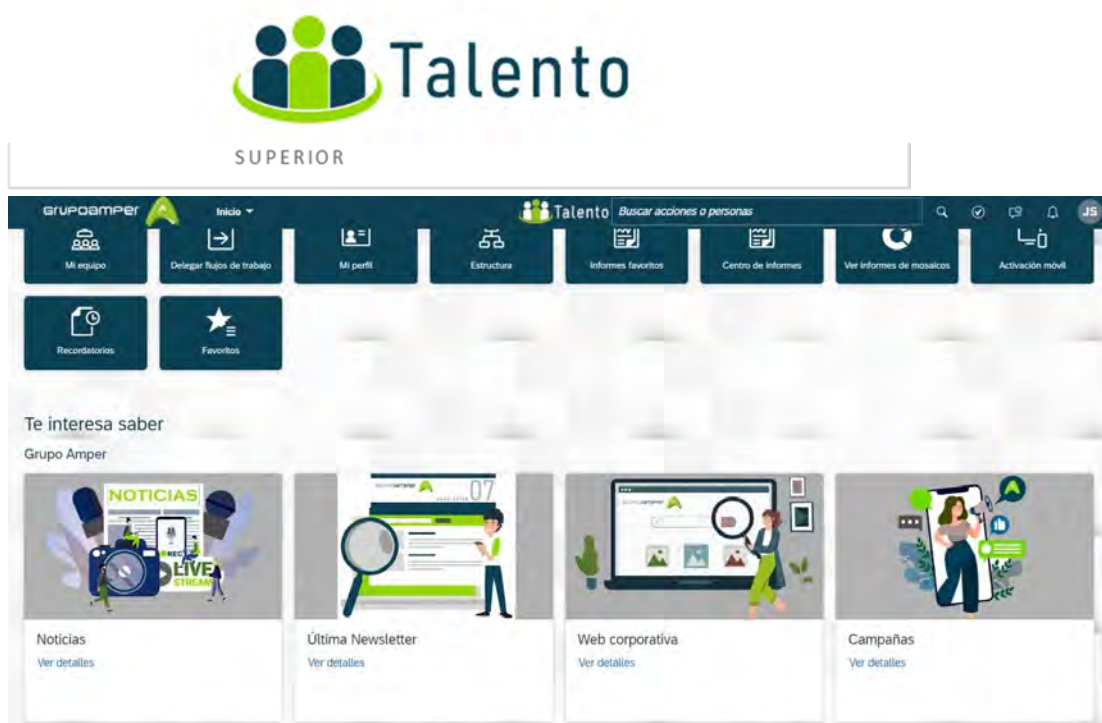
Talento

SUPERIOR

GRUPOAMPER Inicio Talento Buscar acciones o personas JS

Mi equipo | Delegar flujos de trabajo | Mi perfil | Estructura | Informes favoritos | Centro de informes | Ver informes de mosaicos | Activación móvil

Recordatorios | Favoritos

Te interesa saber

Grupo Amper

NOTICIAS LIVE STREAM

07

Noticias
Ver detalles

Última Newsletter
Ver detalles

Web corporativa
Ver detalles

Campañas
Ver detalles